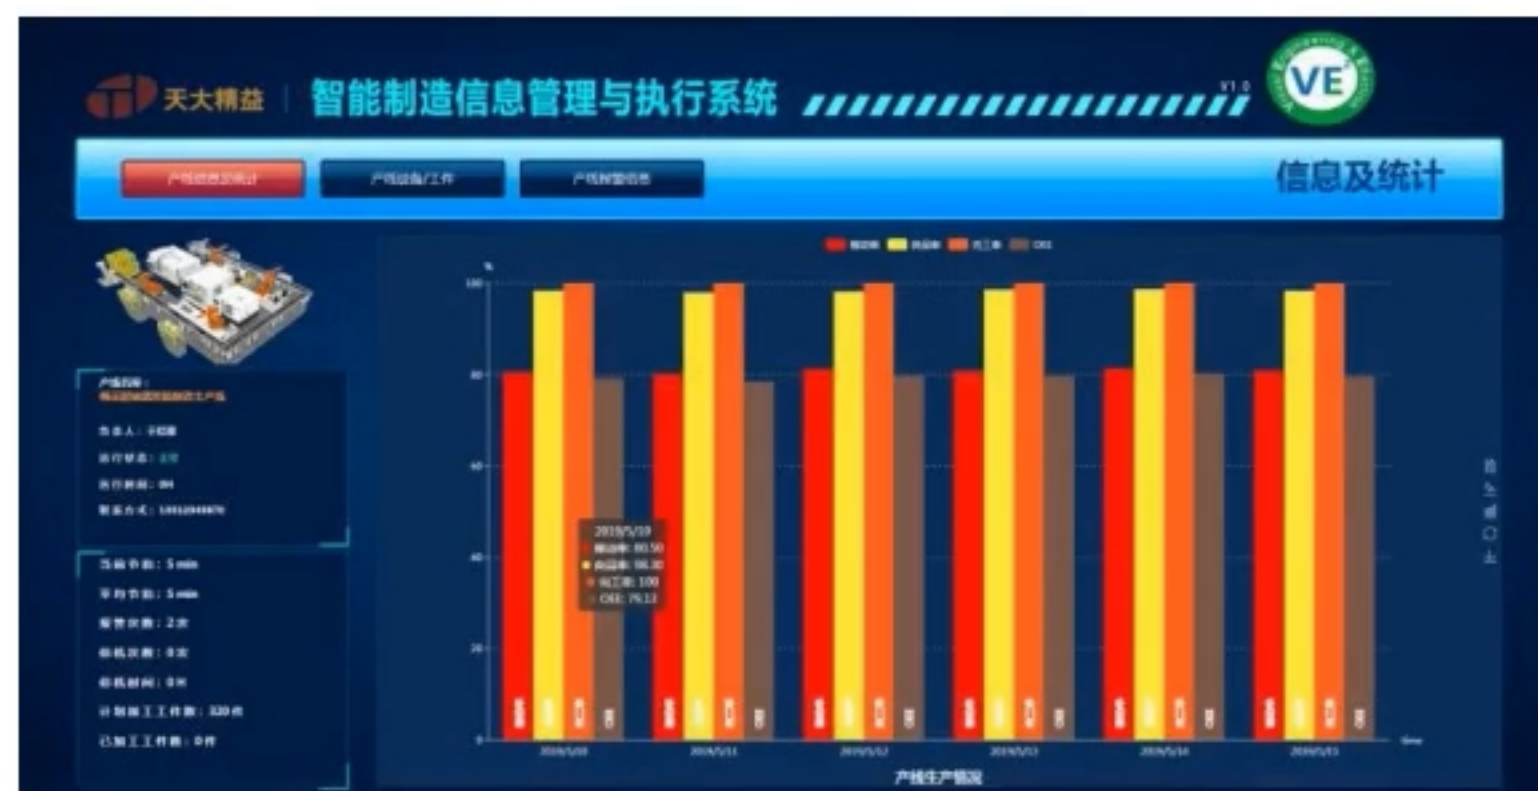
天大精益 | 智能制造信息管理与执行系统 V1.0

VE

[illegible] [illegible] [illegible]

信息及统计

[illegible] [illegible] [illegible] OEE

%

100

80

60

40

20

0

2019/5/10
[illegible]: 80.50
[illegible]: 98.30
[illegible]: 100
OEE: 79.13

2019/5/10 2019/5/11 2019/5/12 2019/5/13 2019/5/14 2019/5/15

产线生产情况

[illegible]
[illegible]

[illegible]

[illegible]

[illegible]

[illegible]

当前节拍：5 min

平均节拍：5 min

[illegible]：2 次

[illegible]：0 次

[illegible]：0 H

计划加工工件数：320 件

已加工工件数：0 件